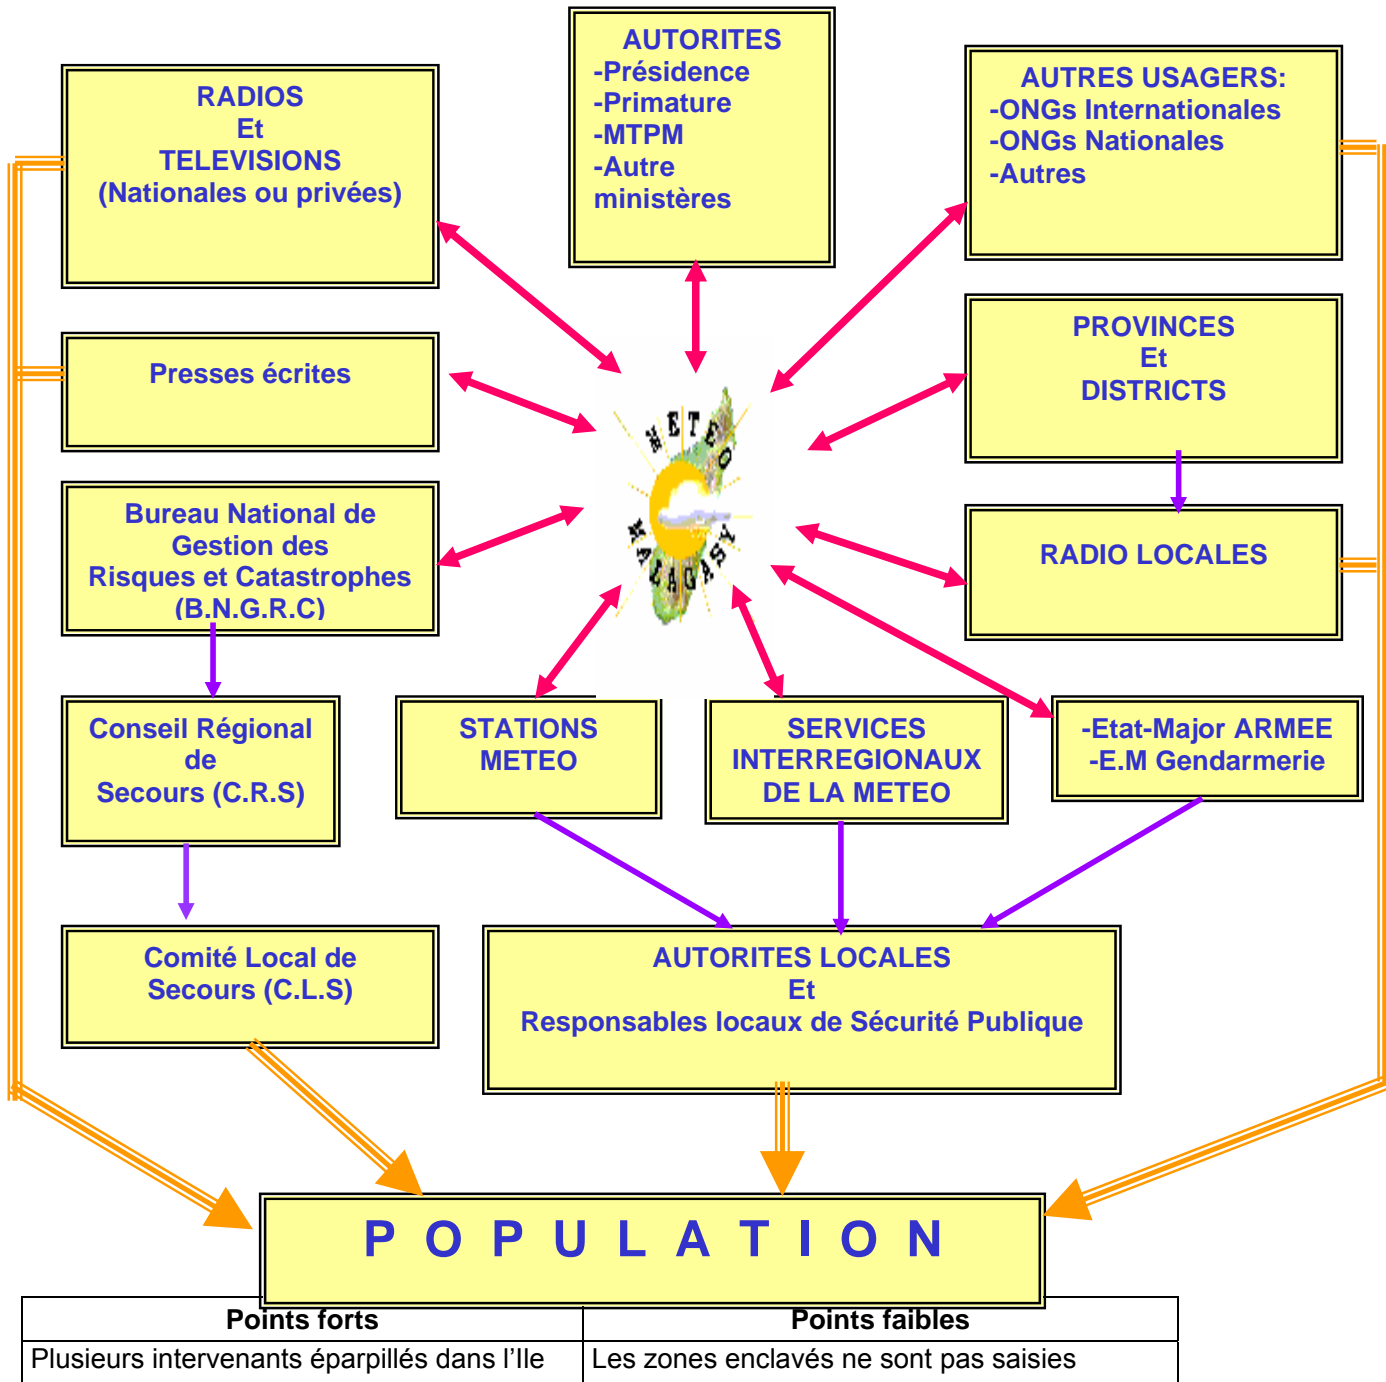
AUTORITES
-Présidence
-Primature
-MTPM
-Autre ministères

RADIOS
Et
TELEVISIONS
(Nationales ou privées)

AUTRES USAGERS:
-ONGs Internationales
-ONGs Nationales
-Autres

Presses écrites

PROVINCES
Et
DISTRICTS

METEO MALAGASY

Bureau National de Gestion des Risques et Catastrophes (B.N.G.R.C)

RADIO LOCALES

Conseil Régional de Secours (C.R.S)

STATIONS METEO

SERVICES INTERREGIONAUX DE LA METEO

-Etat-Major ARMEE
-E.M Gendarmerie

Comité Local de Secours (C.L.S)

AUTORITES LOCALES
Et
Responsables locaux de Sécurité Publique

P O P U L A T I O N

| Points forts | Points faibles |
|---|---|
| Plusieurs intervenants éparpillés dans l'Ile | Les zones enclavés ne sont pas saisies |